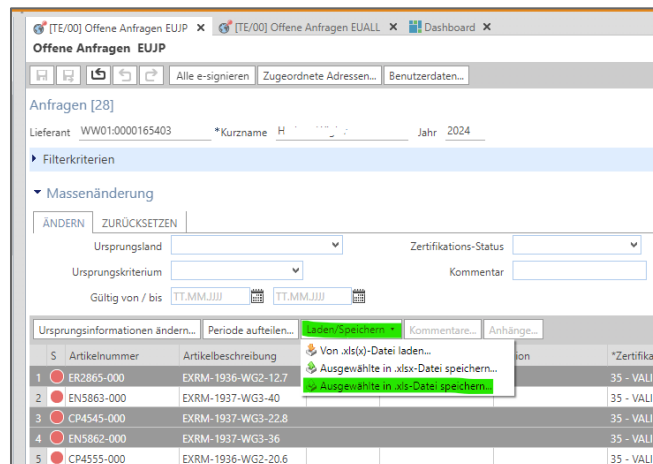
[TE/00] Offene Anfragen EUJP ✕ [TE/00] Offene Anfragen EUALL ✕ Dashboard ✕

Offene Anfragen EUJP

Alle e-signieren | Zugeordnete Adressen... | Benutzerdaten...

Anfragen [28]

Lieferant WW01:0000165403 *Kurzname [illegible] Jahr 2024

▸ Filterkriterien

▾ Massenänderung

ÄNDERN | ZURÜCKSETZEN

Ursprungsland | Zertifikations-Status
Ursprungskriterium | Kommentar
Gültig von / bis TT.MM.JJJJ TT.MM.JJJJ

Ursprungsinformationen ändern... | Periode aufteilen... | Laden/Speichern ▾ | Kommentare... | Anhänge...

Von .xls(x)-Datei laden...
Ausgewählte in .xlsx-Datei speichern...
Ausgewählte in .xls-Datei speichern...

| | S | Artikelnummer | Artikelbeschreibung | ion | *Zertifika |
|---|---|---|---|---|---|
| 1 | | ER2865-000 | EXRM-1936-WG2-12.7 | | 35 - VALI |
| 2 | | EN5863-000 | EXRM-1937-WG3-40 | | 35 - VALI |
| 3 | | CP4545-000 | EXRM-1937-WG3-22.8 | | 35 - VALI |
| 4 | | EN5862-000 | EXRM-1937-WG3-36 | | 35 - VALI |
| 5 | | CP4555-000 | EXRM-1936-WG2-20.6 | | 35 - VALI |